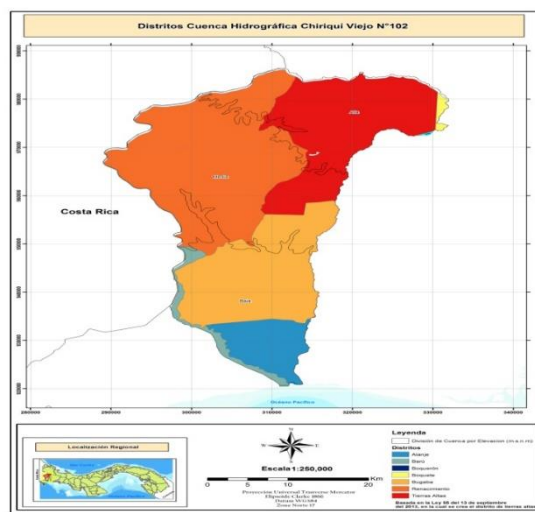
Distritos Cuenca Hidrográfica Chiriquí Viejo N°102

Costa Rica

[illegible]

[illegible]

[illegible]

Océano Pacífico

280000 290000 300000 310000 320000 330000 340000

Localización Regional

N S E O

Escala 1:250,000

0 5 10 20 Km

Proyección Universal Transversa Mercator
Elipsoide Clarke 1866
Datum WGS84
Zona Norte 17

Leyenda

División de Cuenca por Elevación (m.s.n.m)

Distritos

Alanje

Barú

Boquerón

Boquete

Bugaba

Renacimiento

Tierras Altas

Basado en la Ley 55 del 13 de septiembre del 2013, en la cual se crea el distrito de tierras altas